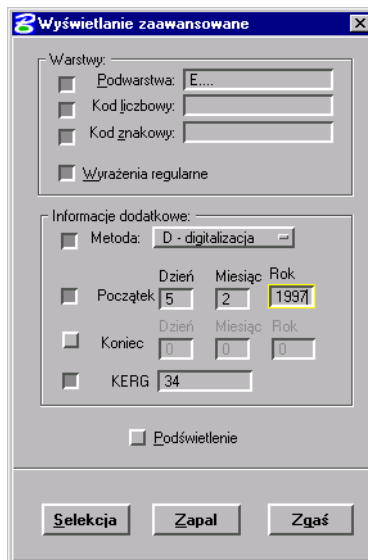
Wyświetlanie zaawansowane

Warstwy:

Podwarstwa: E....

Kod liczbowy:

Kod znakowy:

Wyrażenia regularne

Informacje dodatkowe:

Metoda: D - digitalizacja

Dzień Miesiąc Rok

Początek 5 2 1997

Dzień Miesiąc Rok

Koniec 0 0 0

KERG 34

Podświetlenie

Selekcja Zapal Zgaś